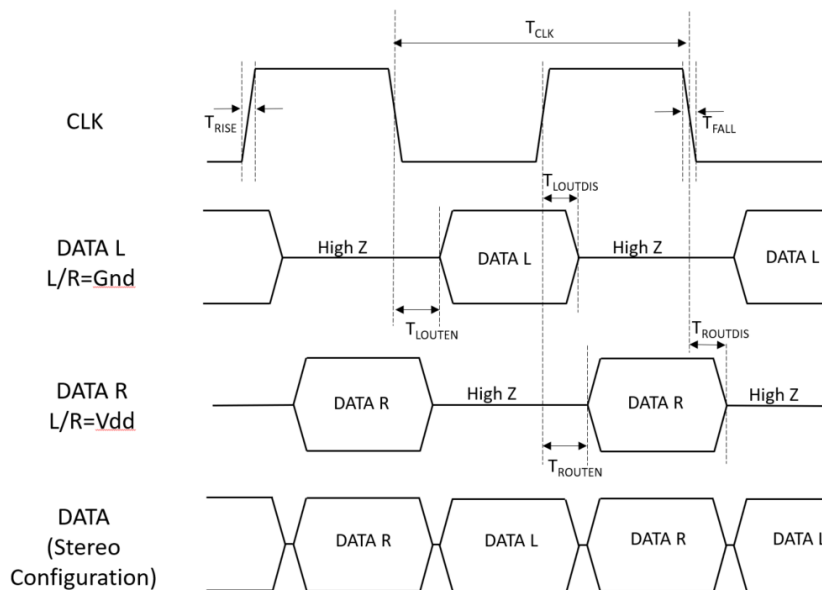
$T_{CLK}$

CLK

$T_{RISE}$

$T_{FALL}$

$T_{LOUTDIS}$

DATA L
L/R=Gnd

High Z

DATA L

High Z

DATA L

$T_{LOUTEN}$

$T_{ROUTDIS}$

DATA R
L/R=Vdd

DATA R

High Z

DATA R

High Z

$T_{ROUTEN}$

DATA
(Stereo
Configuration)

DATA R

DATA L

DATA R

DATA L